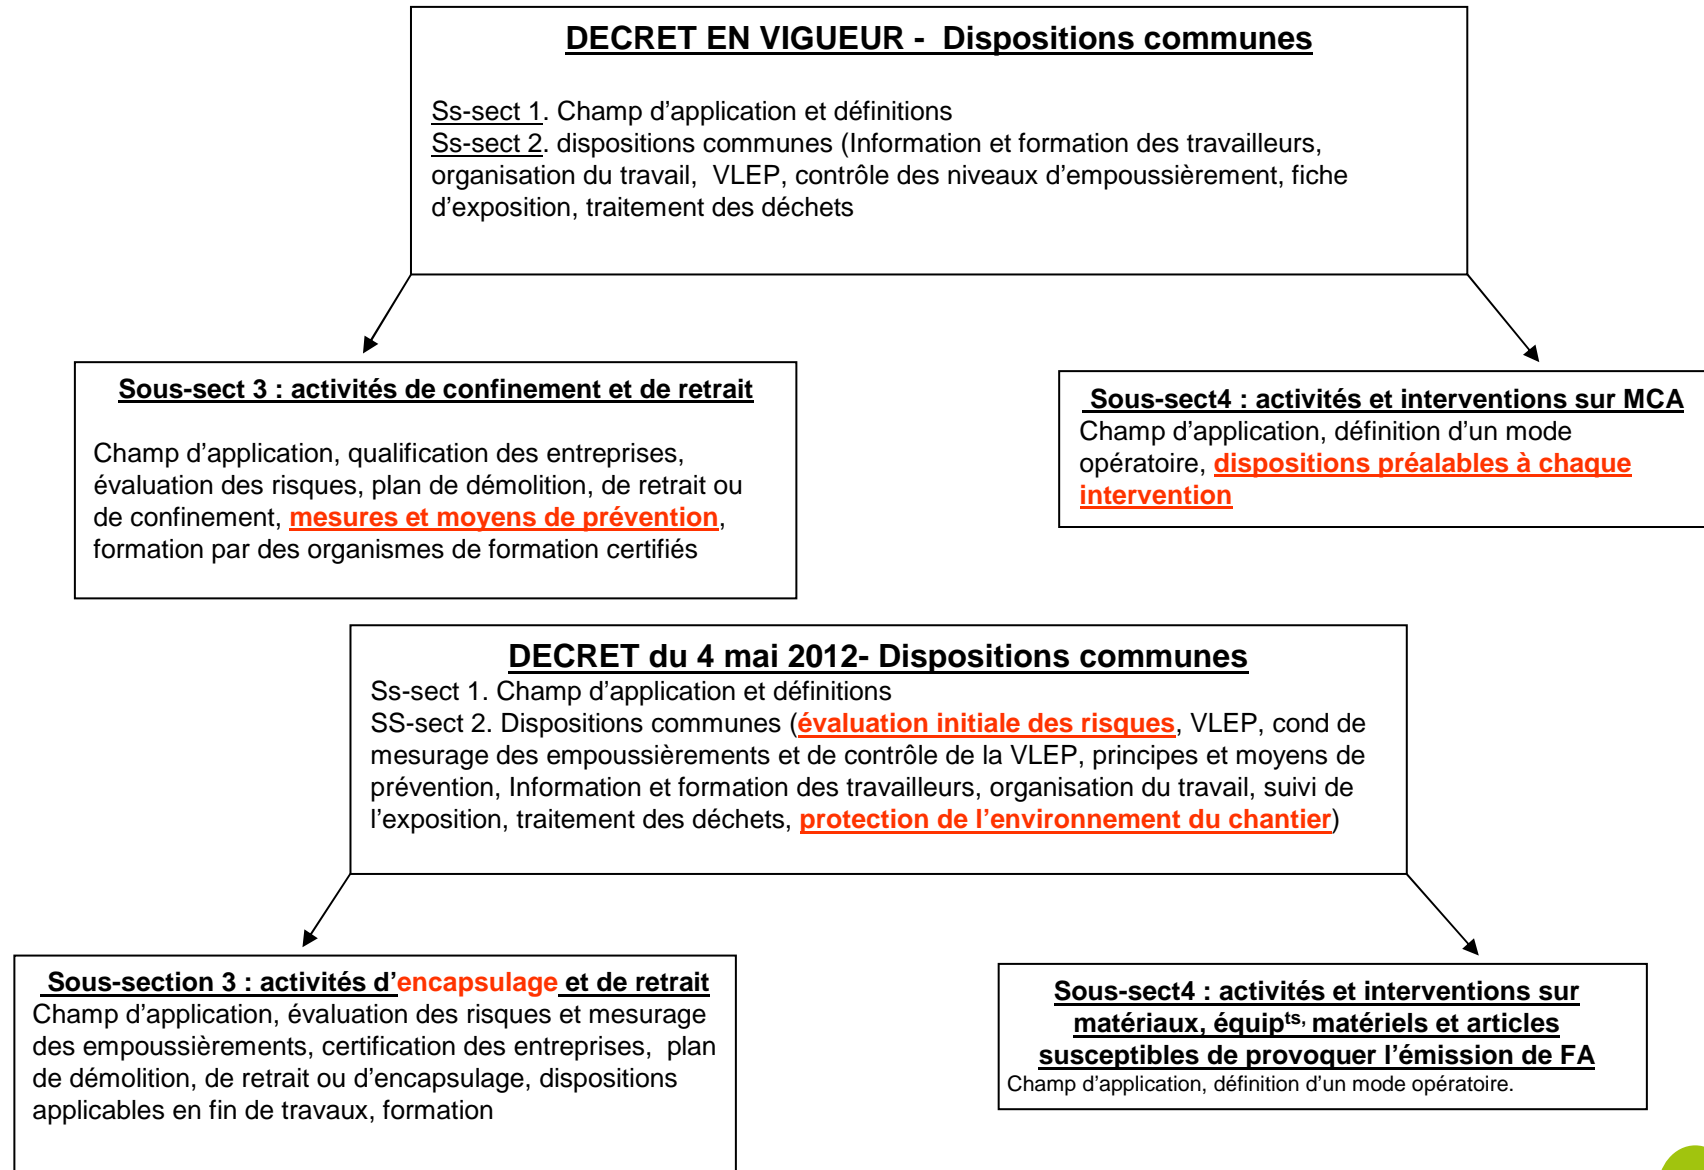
DECRET EN VIGUEUR - Dispositions communes

Ss-sect 1. Champ d'application et définitions
Ss-sect 2. dispositions communes (Information et formation des travailleurs, organisation du travail, VLEP, contrôle des niveaux d'empoussièrement, fiche d'exposition, traitement des déchets

Sous-sect 3 : activités de confinement et de retrait

Champ d'application, qualification des entreprises, évaluation des risques, plan de démolition, de retrait ou de confinement, mesures et moyens de prévention, formation par des organismes de formation certifiés

Sous-sect4 : activités et interventions sur MCA
Champ d'application, définition d'un mode opératoire, dispositions préalables à chaque intervention

DECRET du 4 mai 2012- Dispositions communes
Ss-sect 1. Champ d'application et définitions
SS-sect 2. Dispositions communes (évaluation initiale des risques, VLEP, cond de mesurage des empoussièrements et de contrôle de la VLEP, principes et moyens de prévention, Information et formation des travailleurs, organisation du travail, suivi de l'exposition, traitement des déchets, protection de l'environnement du chantier)

Sous-section 3 : activités d'encapsulage et de retrait
Champ d'application, évaluation des risques et mesurage des empoussièrements, certification des entreprises, plan de démolition, de retrait ou d'encapsulage, dispositions applicables en fin de travaux, formation

Sous-sect4 : activités et interventions sur matériaux, équip$^{ts,}$ matériels et articles susceptibles de provoquer l'émission de FA
Champ d'application, définition d'un mode opératoire.